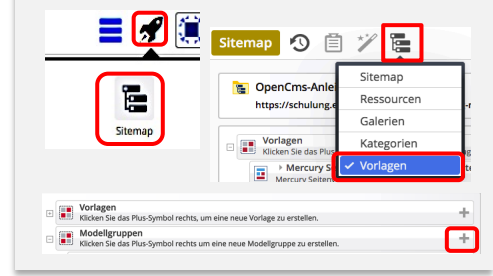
Sitemap

Sitemap

OpenCms-Anle

https://schulung.e

Vorlagen

Klicken Sie das Plus-

Mercury S

Mercury Seiten

Sitemap

Ressourcen

Galerien

Kategorien

✓ Vorlagen

Vorlagen

Klicken Sie das Plus-Symbol rechts, um eine neue Vorlage zu erstellen.

+

Modellgruppen

Klicken Sie das Plus-Symbol rechts, um eine neue Modellgruppe zu erstellen.

+